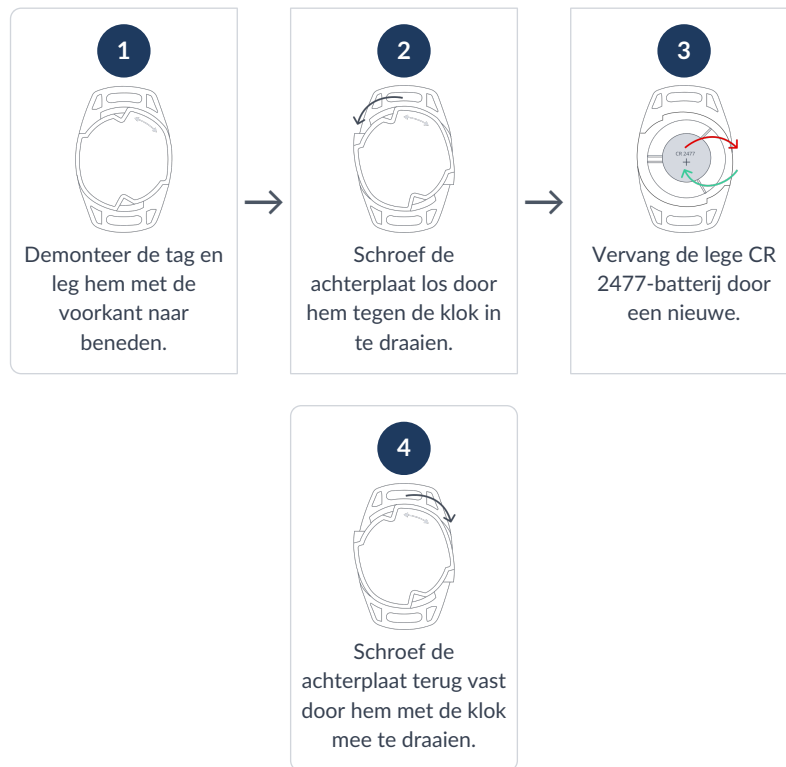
1

Demonteer de tag en leg hem met de voorkant naar beneden.

2

Schroef de achterplaat los door hem tegen de klok in te draaien.

3

CR 2477

Vervang de lege CR 2477-batterij door een nieuwe.

4

Schroef de achterplaat terug vast door hem met de klok mee te draaien.